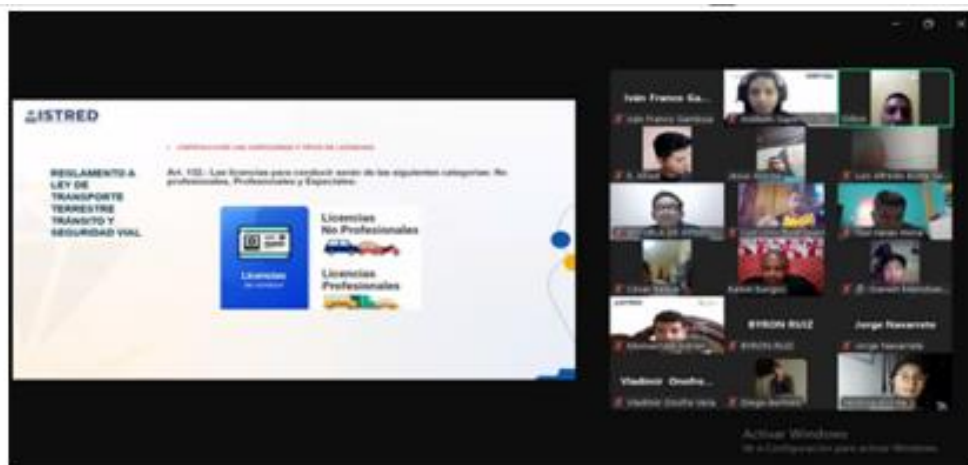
ISTRED

REGLAMENTO A LEY DE TRANSPORTE TERRESTRE TRÁNSITO Y SEGURIDAD VIAL

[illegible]

Art. 132.- Las licencias para conducir serán de las siguientes categorías: No profesionales, Profesionales y Especiales.

Licencias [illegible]

Licencias No Profesionales

Licencias Profesionales

Iván Franco Ga...

Iván Franco Gamboa

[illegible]

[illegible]

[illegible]

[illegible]

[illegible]

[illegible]

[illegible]

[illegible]

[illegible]

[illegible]

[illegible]

BYRON RUIZ

Jorge Navarrete

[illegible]

BYRON RUIZ

Jorge Navarrete

Vladimir Onofre...

Vladimir Onofre Vela

Diego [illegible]

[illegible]

Activar Windows
Ve a Configuración para activar Windows.